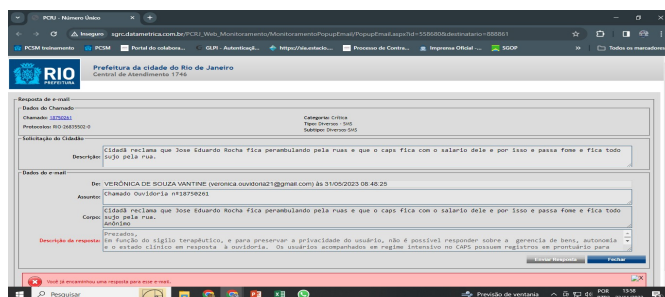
PCRJ - Número Único

Inseguro sgrc.datametrica.com.br/PCRJ_Web_Monitoramento/MonitoramentoPopupEmail/PopupEmail.aspx?id=556680&destinatario=888861

PCSM Treinamento PCSM Portal do colabora... GLPI - Autenticaçã... https://sia.estacio... Processo de Contra... Imprensa Oficial -... SGOP Todos os marcadores

RIO PREFEITURA

Prefeitura da cidade do Rio de Janeiro
Central de Atendimento 1746

Resposta de e-mail

Dados do Chamado

Chamado: 18750261
Protocolos: RIO-26835502-0

Categoria: Crítica
Tipo: Diversos - SMS
Subtipo: Diversos-SMS

Solicitação do Cidadão

Descrição: Cidadã reclama que Jose Eduardo Rocha fica perambulando pela ruas e que o caps fica com o salario dele e por isso e passa fome e fica todo sujo pela rua.

Dados do e-mail

De: VERÔNICA DE SOUZA VANTINE (veronica.ouvidoria21@gmail.com) às 31/05/2023 08:48:25

Assunto: Chamado Ouvidoria nº18750261

Corpo: Cidadã reclama que Jose Eduardo Rocha fica perambulando pela ruas e que o caps fica com o salario dele e por isso e passa fome e fica todo sujo pela rua.
Anônimo

Descrição da resposta: Prezados,
Em função do sigilo terapêutico, e para preservar a privacidade do usuário, não é possível responder sobre a gerencia de bens, autonomia e o estado clínico em resposta à ouvidoria. Os usuários acompanhados em regime intensivo no CAPS possuem registros em prontuário para

Enviar Resposta Fechar

Você já encaminhou uma resposta para esse e-mail.

Pesquisar

Previsão de ventania POR PTB2 13:58